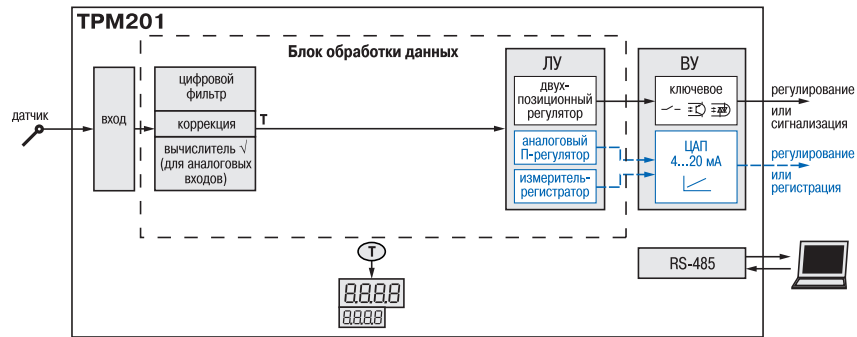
ТРМ201

Блок обработки данных

датчик

вход

цифровой фильтр

коррекция

T

вычислитель √ (для аналоговых входов)

ЛУ

двухпозиционный регулятор

аналоговый П-регулятор

измеритель-регистратор

ВУ

ключевое

ЦАП 4...20 мА

регулирование или сигнализация

регулирование или регистрация

T

8.8.8.8

8.8.8.8

RS-485